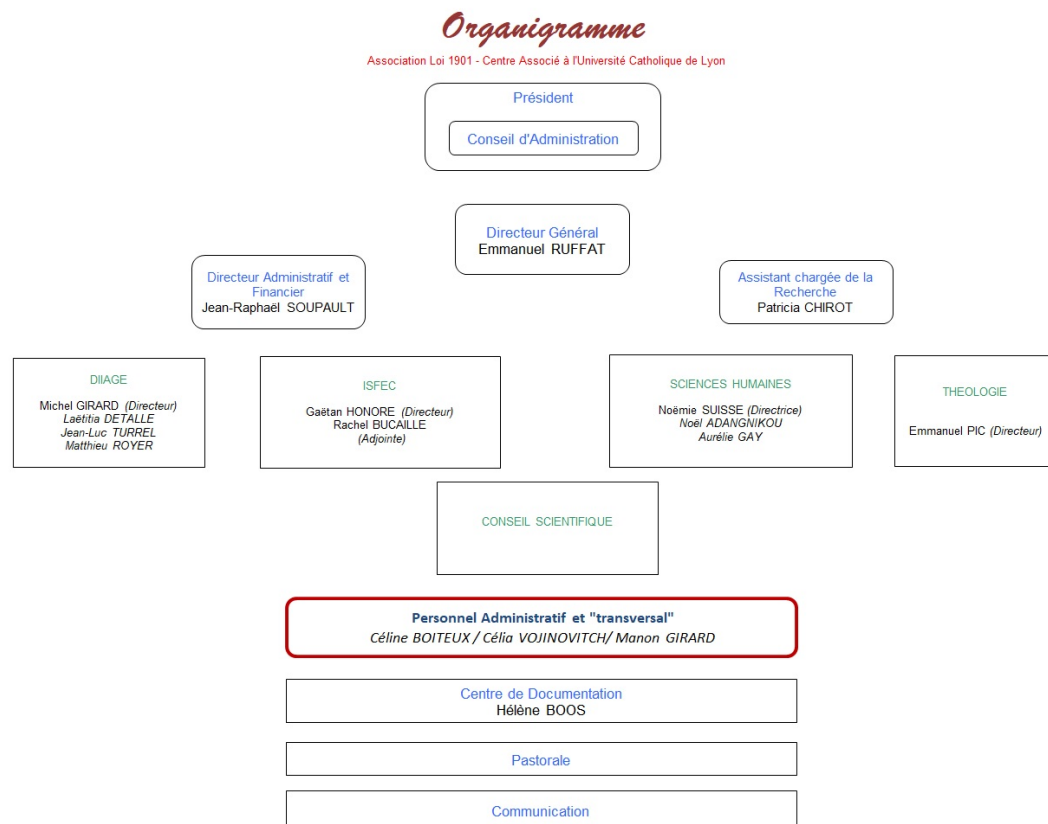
Organigramme

Association Loi 1901 - Centre Associé à l'Université Catholique de Lyon

Président

Conseil d'Administration

Directeur Général
Emmanuel RUFFAT

Directeur Administratif et Financier
Jean-Raphaël SOUPAULT

Assistant chargée de la Recherche
Patricia CHIROT

DIIAGE

Michel GIRARD (Directeur)
Laëtitia DETALLE
Jean-Luc TURREL
Matthieu ROYER

ISFEC

Gaëtan HONORE (Directeur)
Rachel BUCAILLE
(Adjointe)

SCIENCES HUMAINES

Noëmie SUISSE (Directrice)
Noël ADANGNIKOU
Aurélie GAY

THEOLOGIE

Emmanuel PIC (Directeur)

CONSEIL SCIENTIFIQUE

Personnel Administratif et "transversal"
Céline BOITEUX / Célia VOJINOVITCH/ Manon GIRARD

Centre de Documentation
Hélène BOOS

Pastorale

Communication